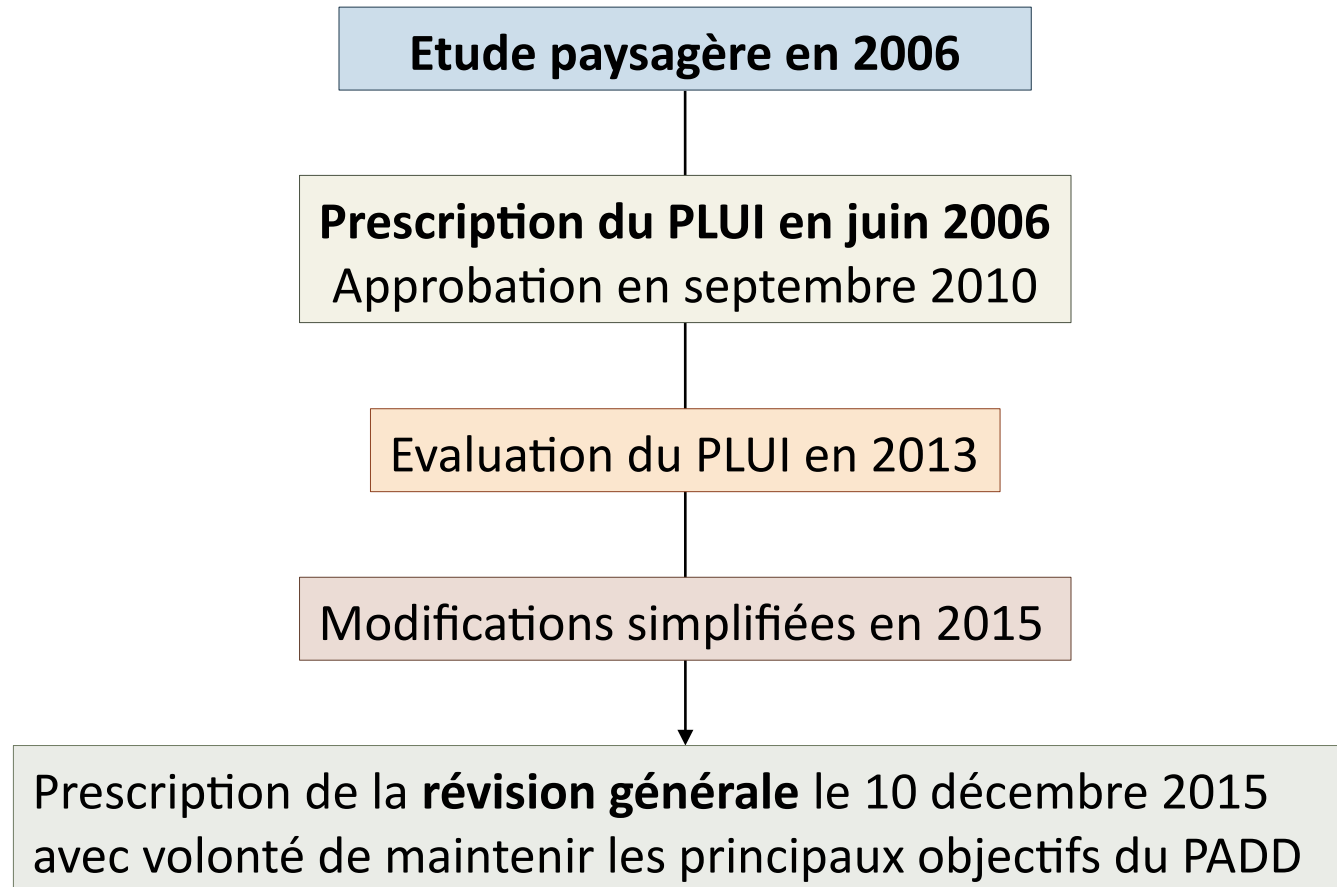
Etude paysagère en 2006

Prescription du PLUI en juin 2006
Approbation en septembre 2010

Evaluation du PLUI en 2013

Modifications simplifiées en 2015

Prescription de la révision générale le 10 décembre 2015 avec volonté de maintenir les principaux objectifs du PADD